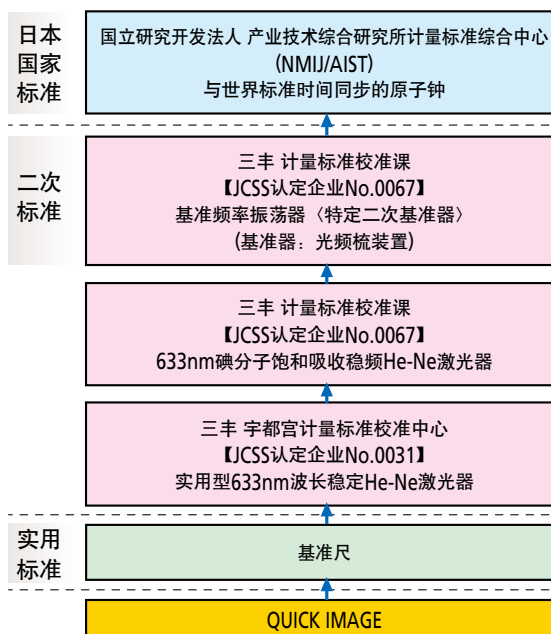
日本国家标准

国立研究开发法人 产业技术综合研究所计量标准综合中心
(NMIJ/AIST)
与世界标准时间同步的原子钟

二次标准

三丰 计量标准校准课
【JCSS认定企业No.0067】
基准频率振荡器〈特定二次基准器〉
(基准器：光频梳装置)

三丰 计量标准校准课
【JCSS认定企业No.0067】
633nm碘分子饱和吸收稳频He-Ne激光器

三丰 宇都宫计量标准校准中心
【JCSS认定企业No.0031】
实用型633nm波长稳定He-Ne激光器

实用标准

基准尺

QUICK IMAGE